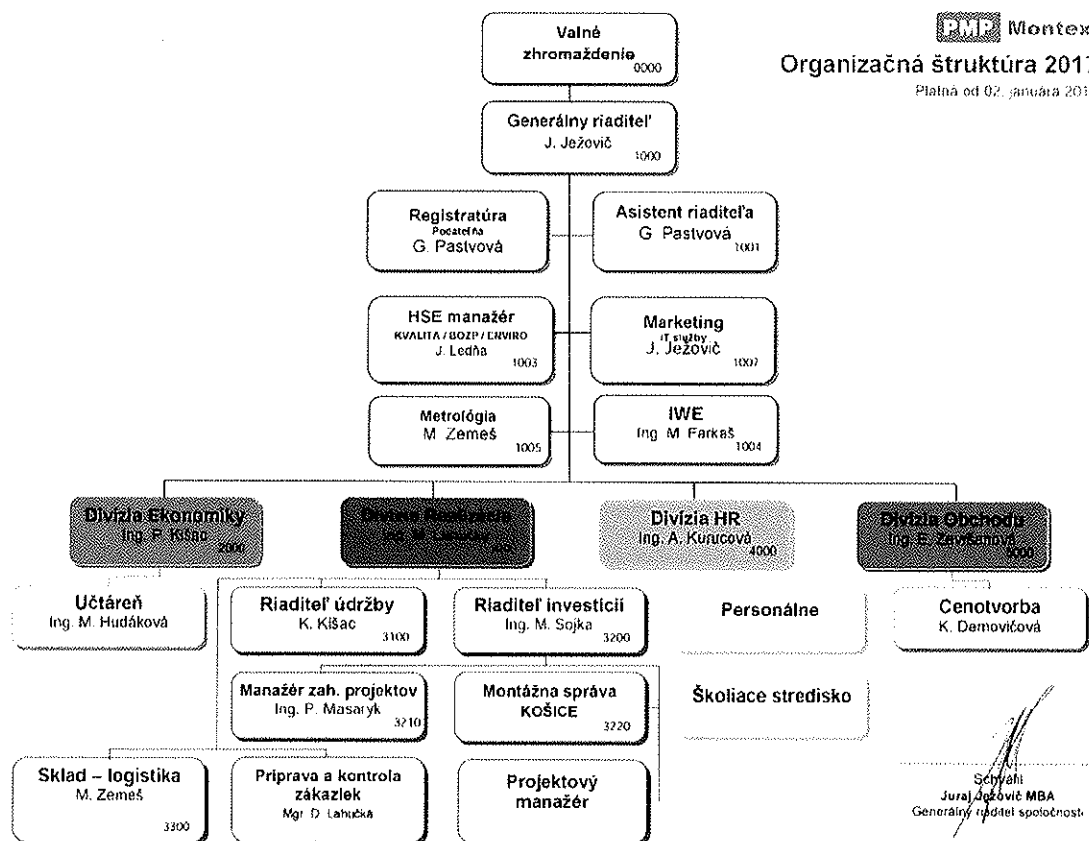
PMP Montex
Organizačná štruktúra 201
Platná od 02. januára 201

Valné zhromaždenie 0000

Generálny riaditeľ
J. Ježovič 1000

Registratúra
Podateľňa
G. Pastvová

Asistent riaditeľa
G. Pastvová 1001

HSE manažér
KVALITA / BOZP / ENVIRO
J. Ledňa 1003

Marketing
IT služby
J. Ježovič 1007

Metrológia
M. Zemeš 1005

IWE
Ing. M. Farkaš 1004

Divízia Ekonomiky
Ing. P. Kišac 2000

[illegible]
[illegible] 3000

Divízia HR
Ing. A. Kuncová 4000

Divízia Obchodu
Ing. E. Zavišemová 5000

Účtáreň
Ing. M. Hudáková

Riaditeľ údržby
K. Kišac 3100

Riaditeľ investícií
Ing. M. Sojka 3200

Personálne

Cenotvorba
K. Demovičová

Manažér zah. projektov
Ing. P. Masaryk 3210

Montážna správa
KOŠICE 3220

Školiace stredisko

Sklad – logistika
M. Zemeš 3300

Príprava a kontrola zákaziek
Mgr. D. Lahučka

Projektový manažér

Schválil
Juraj Ježovič MBA
Generálny riaditeľ spoločnosti